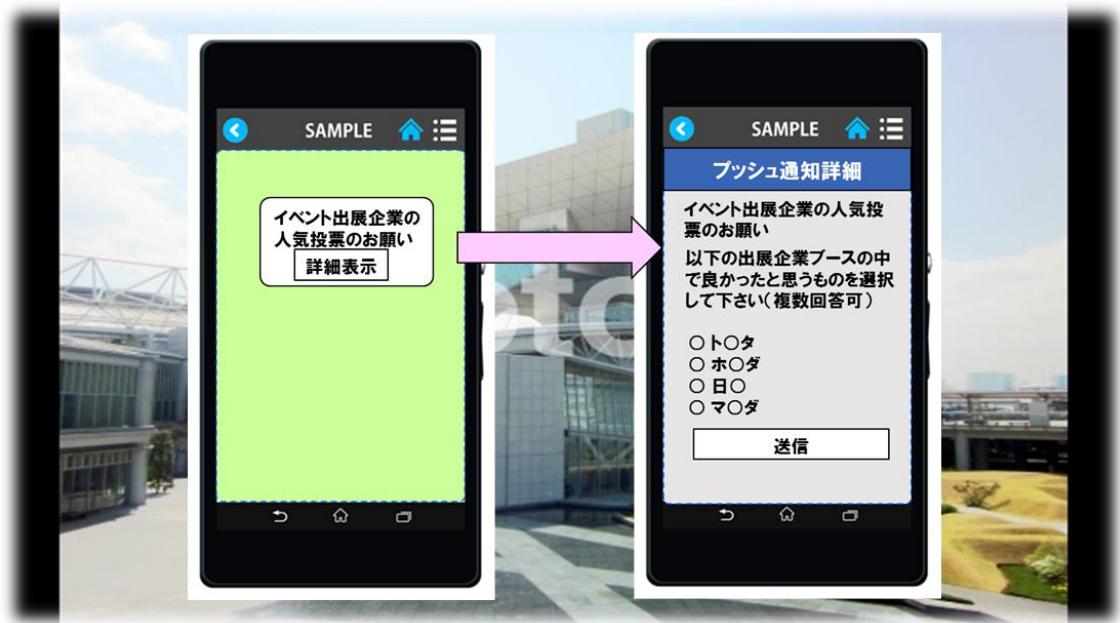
SAMPLE

イベント出展企業の人気投票のお願い
詳細表示

SAMPLE

プッシュ通知詳細

イベント出展企業の人気投票のお願い

以下の出展企業ブースの中で良かったと思うものを選択して下さい（複数回答可）

○ ト○タ
○ ホ○ダ
○ 日○
○ マ○ダ

送信